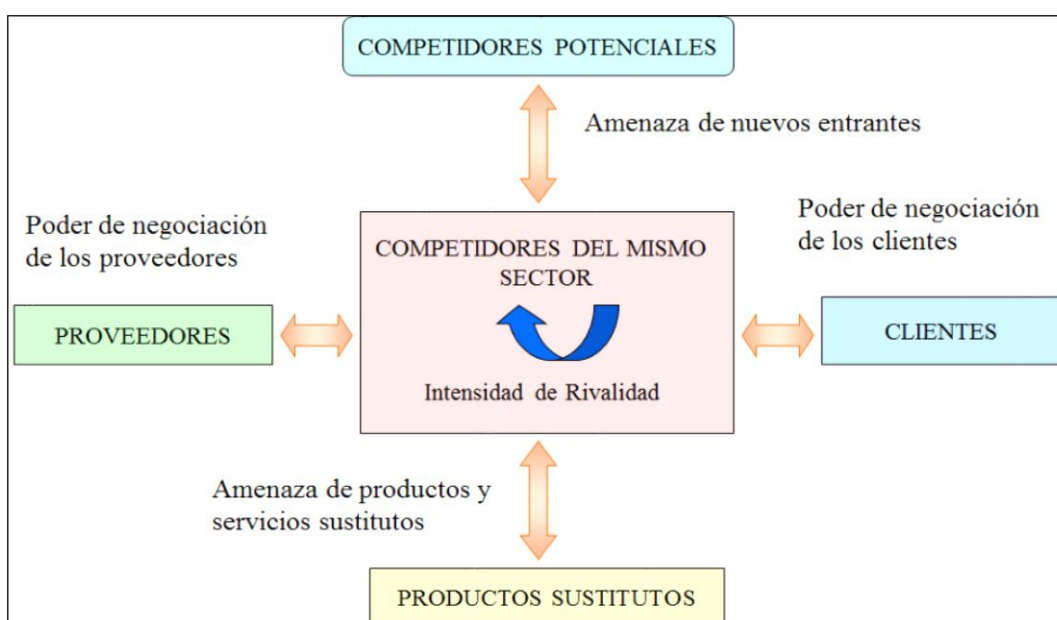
COMPETIDORES POTENCIALES

Amenaza de nuevos entrantes

Poder de negociación de los proveedores

COMPETIDORES DEL MISMO SECTOR

Poder de negociación de los clientes

PROVEEDORES

CLIENTES

Intensidad de Rivalidad

Amenaza de productos y servicios sustitutos

PRODUCTOS SUSTITUTOS